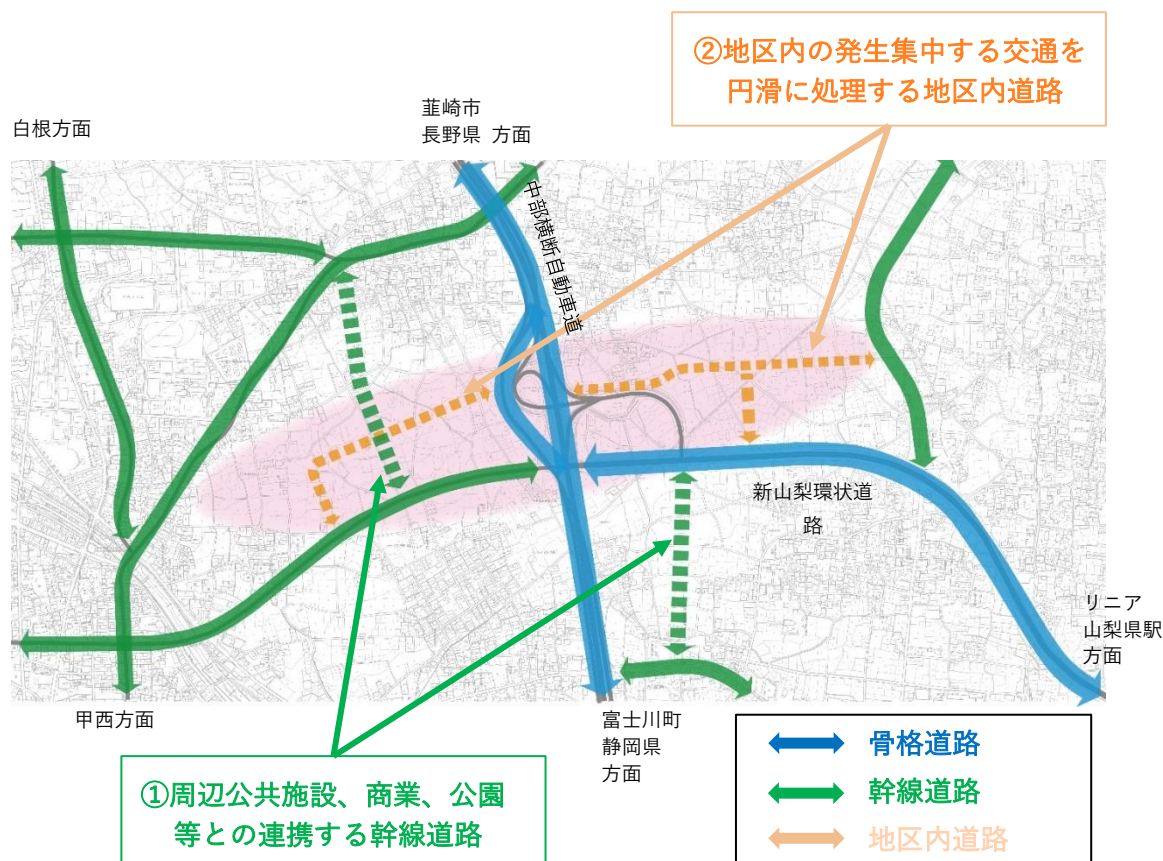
②地区内の発生集中する交通を円滑に処理する地区内道路

白根方面

韮崎市
長野県 方面

中部横断自動車道

新山梨環状道路

リニア
山梨県駅
方面

甲西方面

富士川町
静岡県
方面

①周辺公共施設、商業、公園等との連携する幹線道路

骨格道路
幹線道路
地区内道路